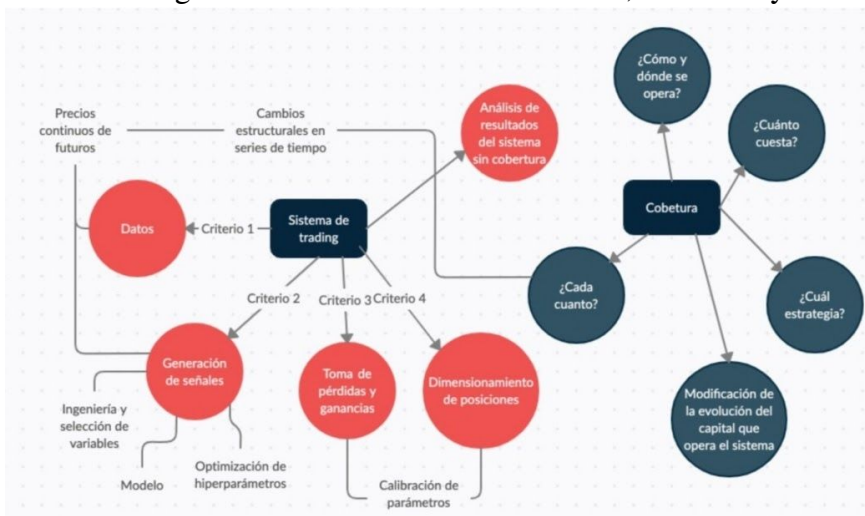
Precios continuos de futuros

Cambios estructurales en series de tiempo

Análisis de resultados del sistema sin cobertura

¿Cómo y dónde se opera?

¿Cuánto cuesta?

Cobetura

Datos

Criterio 1

Sistema de trading

¿Cada cuanto?

¿Cuál estrategia?

Criterio 2

Criterio 3

Criterio 4

Generación de señales

Toma de pérdidas y ganancias

Dimensionamiento de posiciones

Modificación de la evolución del capital que opera el sistema

Ingeniería y selección de variables

Modelo

Optimización de hiperparámetros

Calibración de parámetros